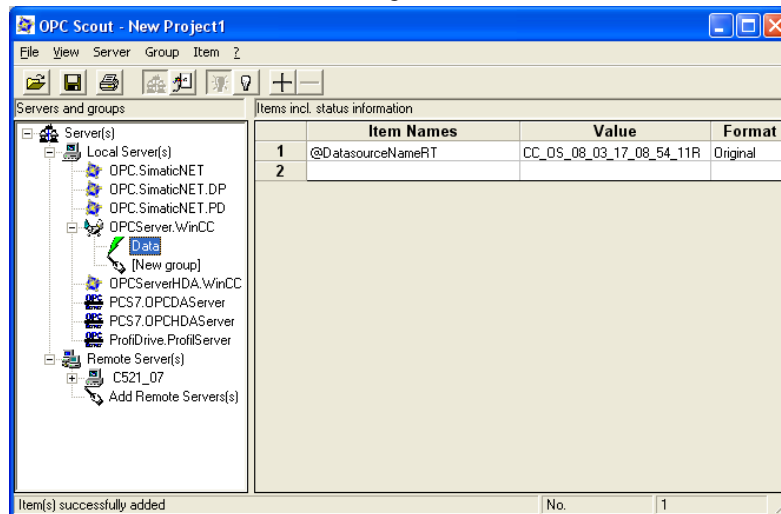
OPC Scout - New Project1

File View Server Group Item ?

Servers and groups

Server(s)
Local Server(s)
OPC.SimaticNET
OPC.SimaticNET.DP
OPC.SimaticNET.PD
OPCServer.WinCC
Data
[New group]
OPCServerHDA.WinCC
PCS7.OPCDAServer
PCS7.OPCHDAServer
ProfiDrive.ProfilServer
Remote Server(s)
C521_07
Add Remote Servers(s)

Items incl. status information

| | Item Names | Value | Format |
|---|---|---|---|
| 1 | @DatasourceNameRT | CC_OS_08_03_17_08_54_11R | Original |
| 2 | | | |

Item(s) successfully added

No. 1